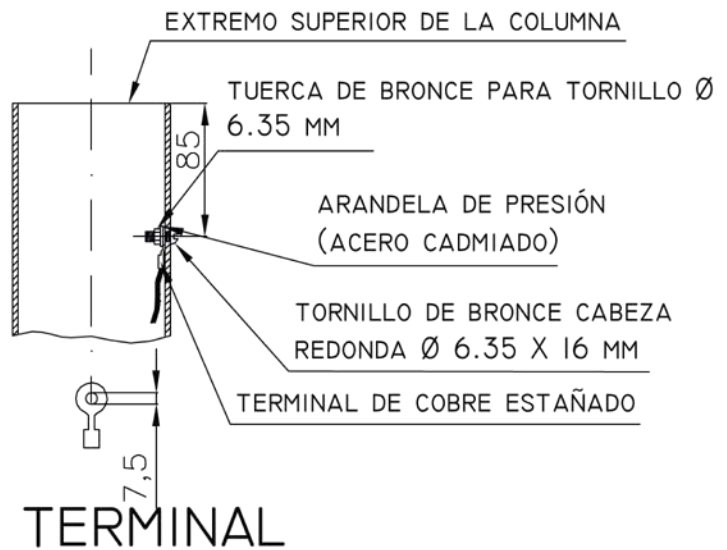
EXTREMO SUPERIOR DE LA COLUMNA

TUERCA DE BRONCE PARA TORNILLO Ø 6.35 MM

85

ARANDELA DE PRESIÓN (ACERO CADMIADO)

TORNILLO DE BRONCE CABEZA REDONDA Ø 6.35 X 16 MM

TERMINAL DE COBRE ESTAÑADO

7,5

TERMINAL